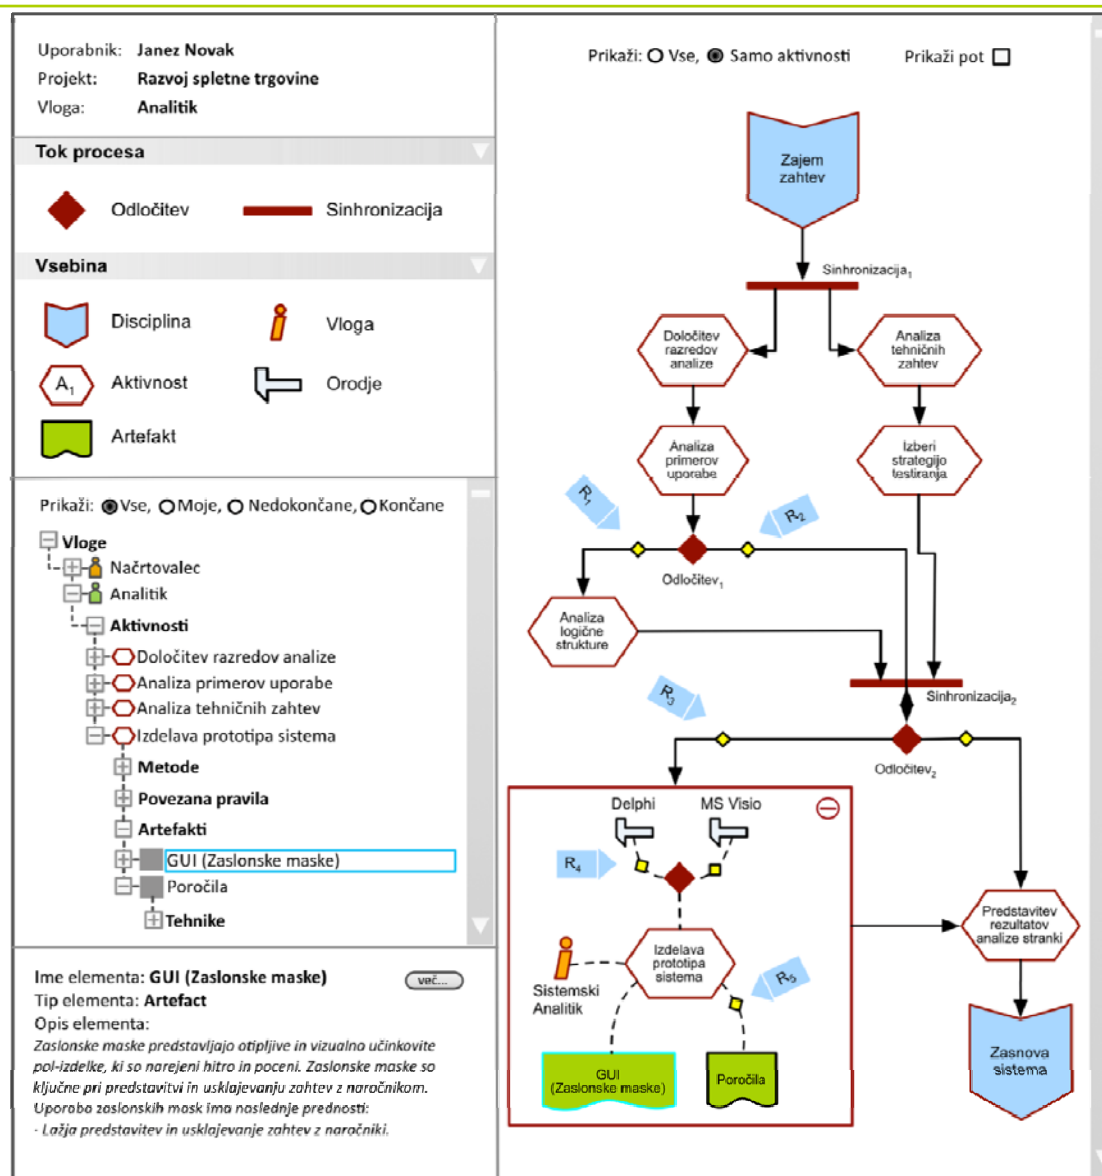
Uporabnik: Janez Novak
Projekt: Razvoj spletne trgovine
Vloga: Analitik

Tok procesa

Odločitev Sinhronizacija

Vsebina

Disciplina Vloga

$A_1$ Aktivnost Orodje

Artefakt

Prikaži: Vse, Moje, Nedokončane, Končane

Vloge
Načrtovalec
Analitik
Aktivnosti
Določitev razredov analize
Analiza primerov uporabe
Analiza tehničnih zahtev
Izdelava prototipa sistema
Metode
Povezana pravila
Artefakti
GUI (Zaslonske maske)
Poročila
Tehnike

Ime elementa: GUI (Zaslonske maske) več...
Tip elementa: Artefact
Opis elementa:
Zaslonske maske predstavljajo otipljive in vizualno učinkovite pol-izdelke, ki so narejeni hitro in poceni. Zaslonske maske so ključne pri predstavitvi in usklajevanju zahtev z naročnikom. Uporaba zaslonskih mask ima naslednje prednosti:
- Lažja predstavitev in usklajevanje zahtev z naročniki.

Prikaži: Vse, Samo aktivnosti Prikaži pot

Zajem zahtev

$Sinhronizacija_1$

Določitev razredov analize

Analiza tehničnih zahtev

Analiza primerov uporabe

Izberi strategijo testiranja

$R_1$

$R_2$

$Odločitev_1$

Analiza logične strukture

$R_3$

$Sinhronizacija_2$

$Odločitev_2$

Delphi MS Visio

$R_4$

Izdelava prototipa sistema

Sistemski Analitik

$R_5$

GUI (Zaslonske maske)

Poročila

Predstavitev rezultatov analize stranki

Zasnova sistema